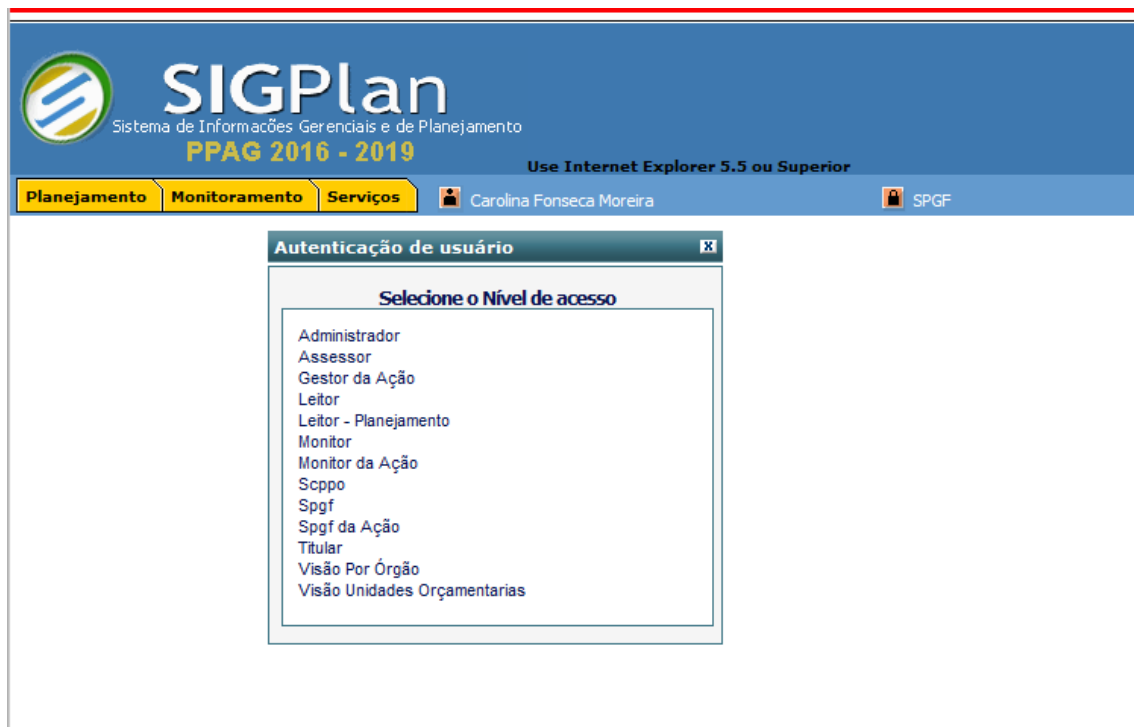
SIGPlan
Sistema de Informações Gerenciais e de Planejamento
PPAG 2016 - 2019

Use Internet Explorer 5.5 ou Superior

Planejamento Monitoramento Serviços

Carolina Fonseca Moreira

SPGF

Autenticação de usuário

Selecione o Nível de acesso

Administrador
Assessor
Gestor da Ação
Leitor
Leitor - Planejamento
Monitor
Monitor da Ação
Scppo
Spgf
Spgf da Ação
Titular
Visão Por Órgão
Visão Unidades Orçamentarias